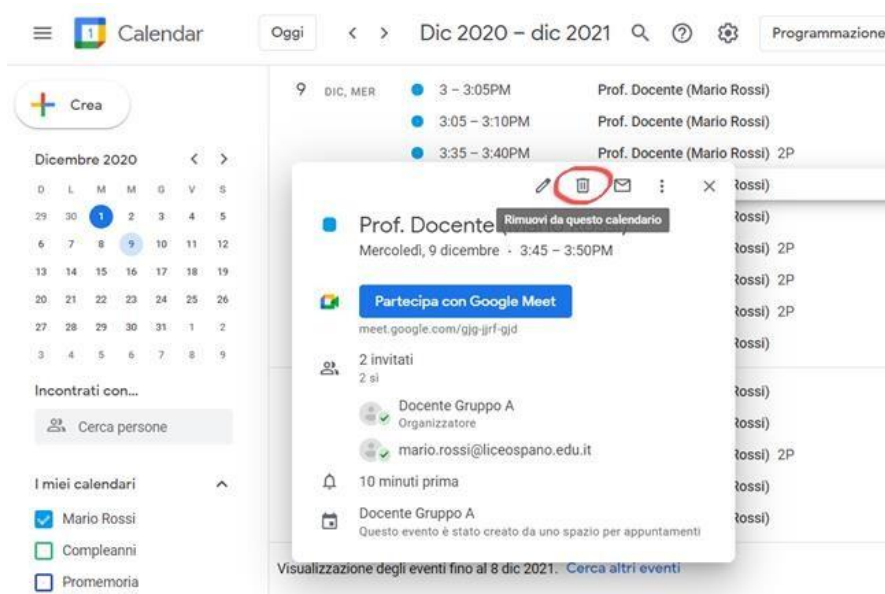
Calendar

Oggi

Dic 2020 – dic 2021

Programmazione

Crea

Dicembre 2020

| D | L | M | M | G | V | S |
|---|---|---|---|---|---|---|
| 29 | 30 | 1 | 2 | 3 | 4 | 5 |
| 6 | 7 | 8 | 9 | 10 | 11 | 12 |
| 13 | 14 | 15 | 16 | 17 | 18 | 19 |
| 20 | 21 | 22 | 23 | 24 | 25 | 26 |
| 27 | 28 | 29 | 30 | 31 | 1 | 2 |
| 3 | 4 | 5 | 6 | 7 | 8 | 9 |

Incontrati con...

Cerca persone

I miei calendari

Mario Rossi

Compleanni

Promemoria

9 DIC, MER

3 – 3:05PM Prof. Docente (Mario Rossi)

3:05 – 3:10PM Prof. Docente (Mario Rossi)

3:35 – 3:40PM Prof. Docente (Mario Rossi) 2P

Rossi)

Rossi)

Rossi) 2P

Rossi) 2P

Rossi) 2P

Rossi)

Rossi)

Rossi)

Rossi) 2P

Rossi)

Rossi)

Rimuovi da questo calendario

Prof. Docente

Mercoledì, 9 dicembre · 3:45 – 3:50PM

Partecipa con Google Meet

meet.google.com/gjg-jjrf-gjd

2 invitati

2 sì

Docente Gruppo A

Organizzatore

mario.rossi@liceospano.edu.it

10 minuti prima

Docente Gruppo A

Questo evento è stato creato da uno spazio per appuntamenti

Visualizzazione degli eventi fino al 8 dic 2021. Cerca altri eventi